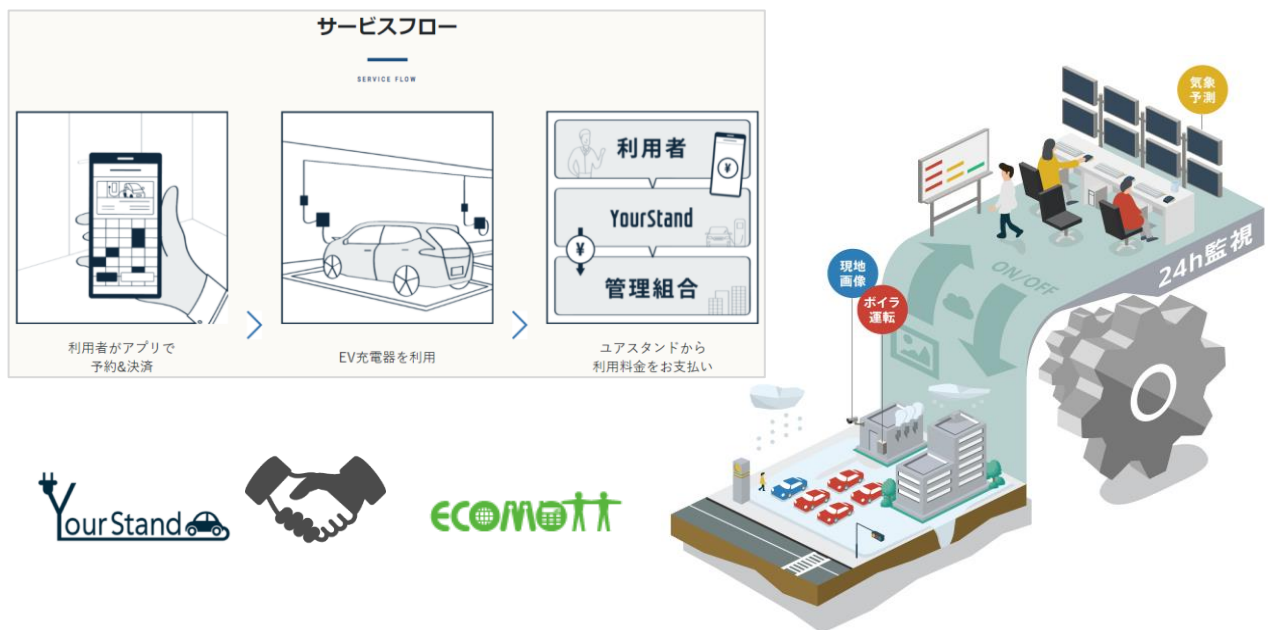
サービスフロー

SERVICE FLOW

利用者

¥

YourStand

¥

管理組合

利用者がアプリで予約&決済

EV充電器を利用

ユアスタンドから利用料金をお支払い

YourStand

ECOMOTT

気象予測

現地画像

ボイラ運転

ON/OFF

24h監視